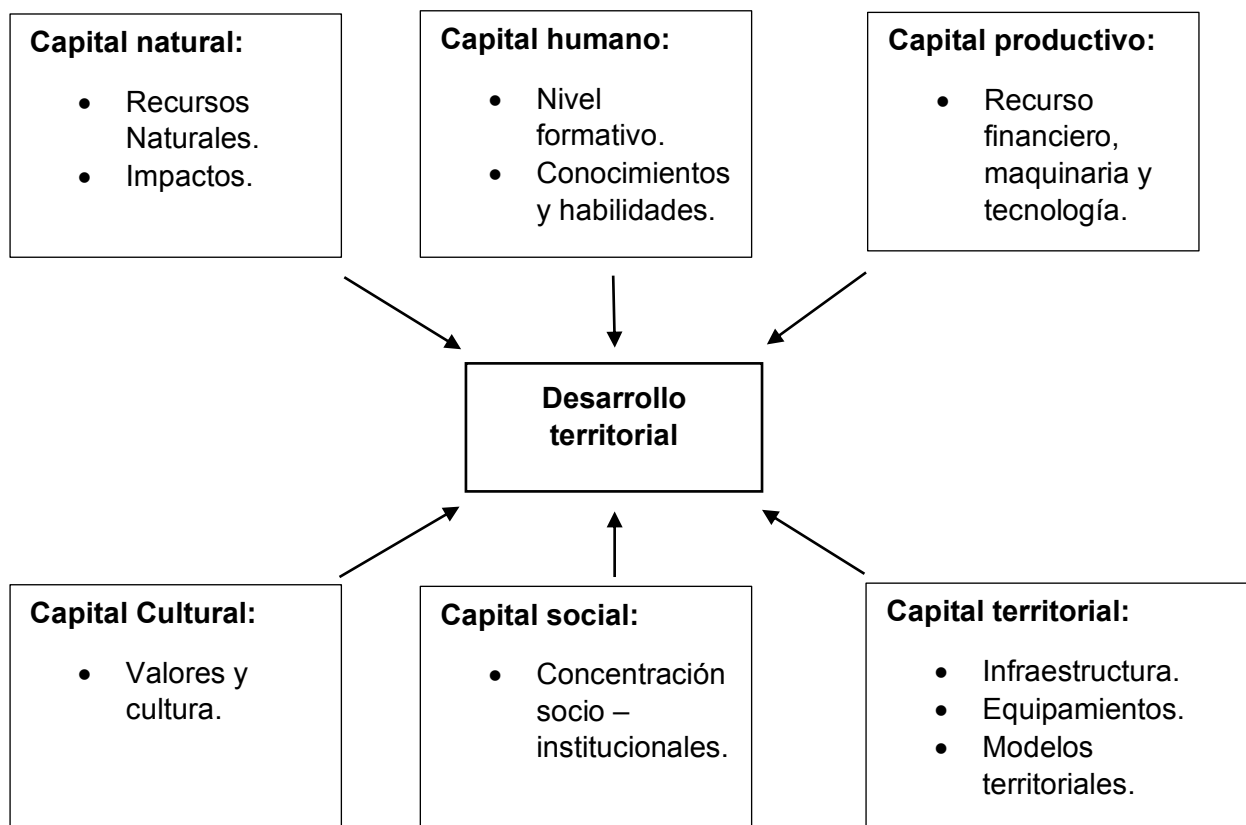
**Capital natural:**

- Recursos Naturales.
- Impactos.

**Capital humano:**

- Nivel formativo.
- Conocimientos y habilidades.

**Capital productivo:**

- Recurso financiero, maquinaria y tecnología.

**Desarrollo territorial**

**Capital Cultural:**

- Valores y cultura.

**Capital social:**

- Concentración socio – institucionales.

**Capital territorial:**

- Infraestructura.
- Equipamientos.
- Modelos territoriales.